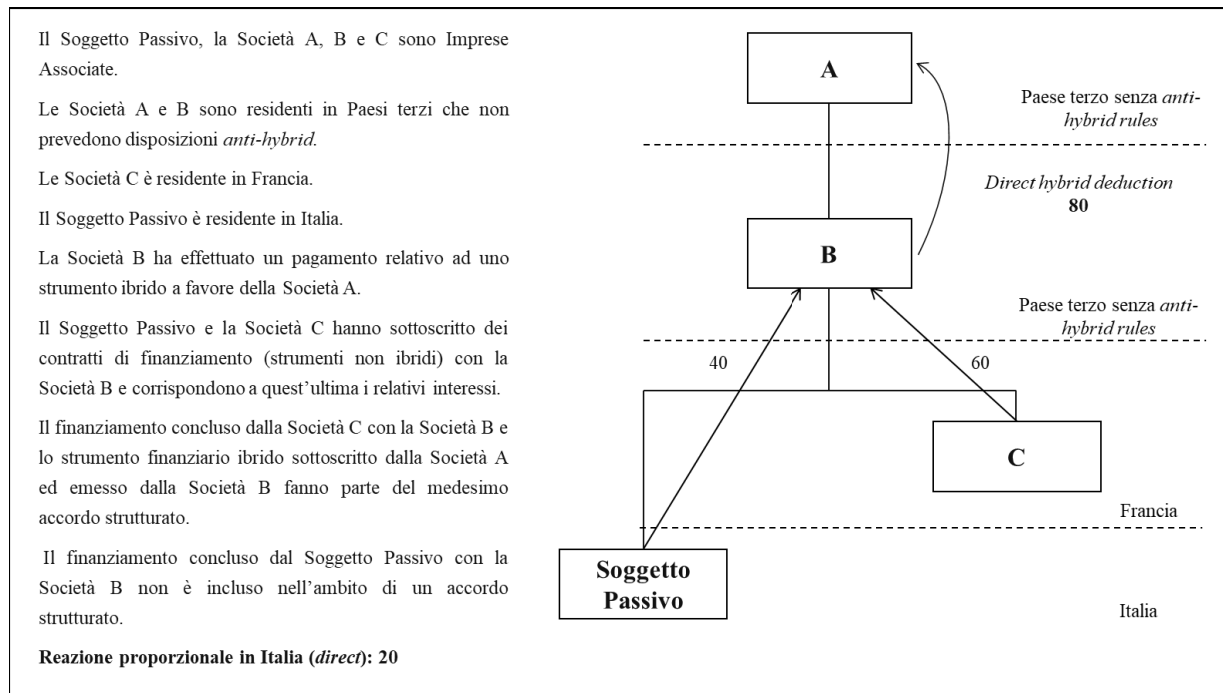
Il Soggetto Passivo, la Società A, B e C sono Imprese Associate.

Le Società A e B sono residenti in Paesi terzi che non prevedono disposizioni *anti-hybrid*.

Le Società C è residente in Francia.

Il Soggetto Passivo è residente in Italia.

La Società B ha effettuato un pagamento relativo ad uno strumento ibrido a favore della Società A.

Il Soggetto Passivo e la Società C hanno sottoscritto dei contratti di finanziamento (strumenti non ibridi) con la Società B e corrispondono a quest'ultima i relativi interessi.

Il finanziamento concluso dalla Società C con la Società B e lo strumento finanziario ibrido sottoscritto dalla Società A ed emesso dalla Società B fanno parte del medesimo accordo strutturato.

Il finanziamento concluso dal Soggetto Passivo con la Società B non è incluso nell'ambito di un accordo strutturato.

**Reazione proporzionale in Italia (*direct*): 20**

A

Paese terzo senza *anti-hybrid rules*

*Direct hybrid deduction* **80**

B

Paese terzo senza *anti-hybrid rules*

40

60

C

Francia

Soggetto Passivo

Italia